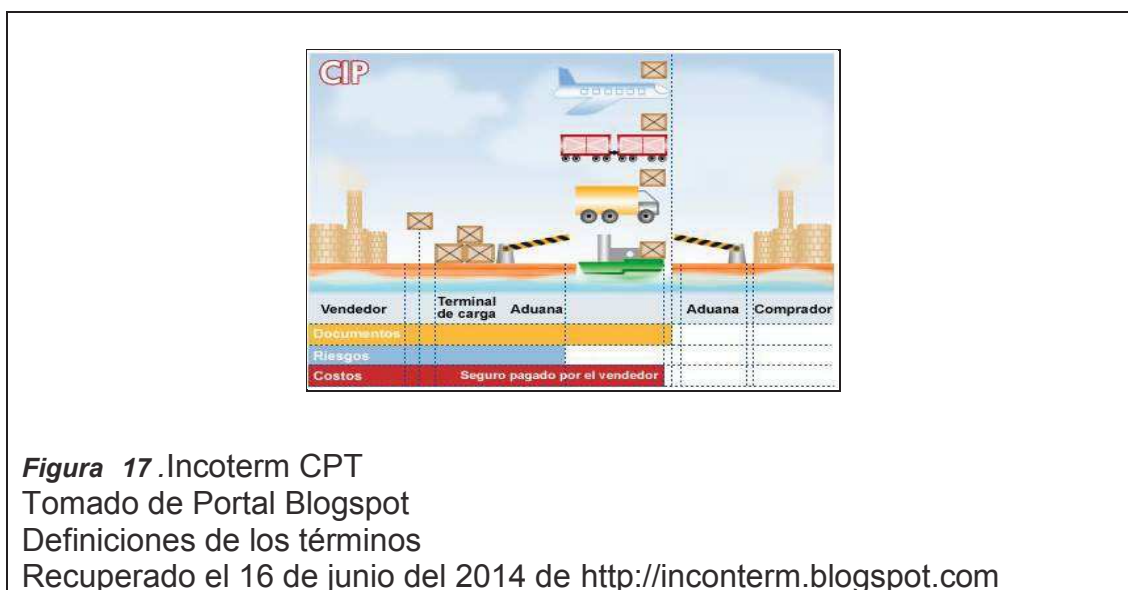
CIP

Vendedor
Terminal de carga
Aduana
Aduana
Comprador
Documentos
Riesgos
Costos
Seguro pagado por el vendedor

*Figura 17 .*Incoterm CPT
Tomado de Portal Blogspot
Definiciones de los términos
Recuperado el 16 de junio del 2014 de http://inconterm.blogspot.com